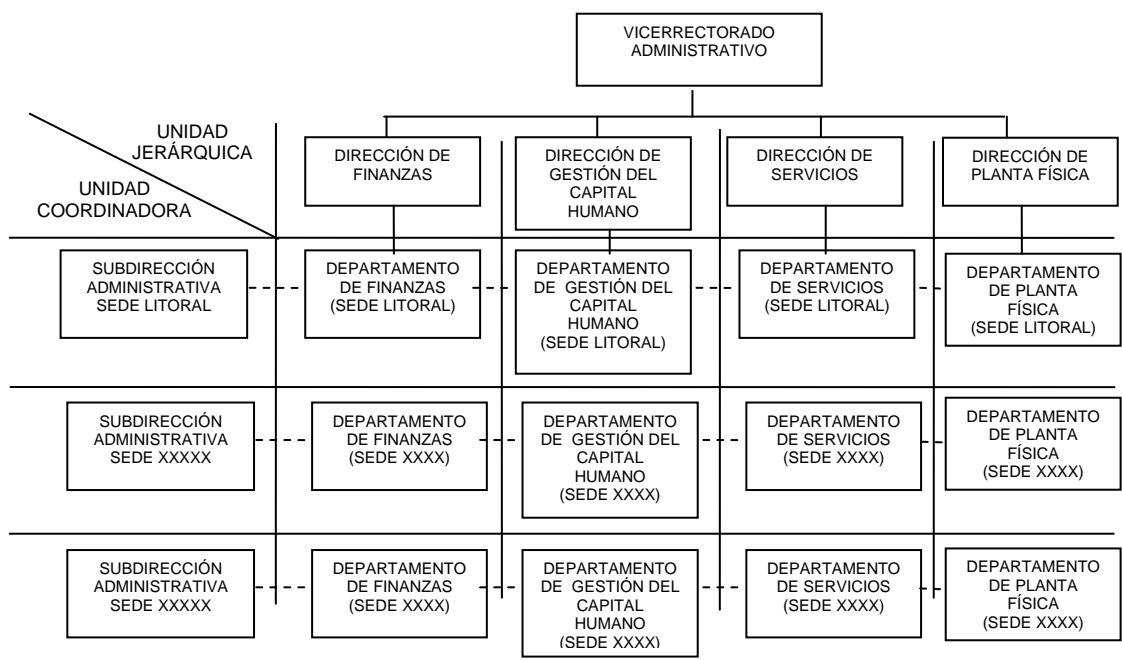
VICERRECTORADO ADMINISTRATIVO

UNIDAD JERÁRQUICA

UNIDAD COORDINADORA

DIRECCIÓN DE FINANZAS

DIRECCIÓN DE GESTIÓN DEL CAPITAL HUMANO

DIRECCIÓN DE SERVICIOS

DIRECCIÓN DE PLANTA FÍSICA

SUBDIRECCIÓN ADMINISTRATIVA SEDE LITORAL

DEPARTAMENTO DE FINANZAS (SEDE LITORAL)

DEPARTAMENTO DE GESTIÓN DEL CAPITAL HUMANO (SEDE LITORAL)

DEPARTAMENTO DE SERVICIOS (SEDE LITORAL)

DEPARTAMENTO DE PLANTA FÍSICA (SEDE LITORAL)

SUBDIRECCIÓN ADMINISTRATIVA SEDE XXXXX

DEPARTAMENTO DE FINANZAS (SEDE XXXX)

DEPARTAMENTO DE GESTIÓN DEL CAPITAL HUMANO (SEDE XXXX)

DEPARTAMENTO DE SERVICIOS (SEDE XXXX)

DEPARTAMENTO DE PLANTA FÍSICA (SEDE XXXX)

SUBDIRECCIÓN ADMINISTRATIVA SEDE XXXXX

DEPARTAMENTO DE FINANZAS (SEDE XXXX)

DEPARTAMENTO DE GESTIÓN DEL CAPITAL HUMANO (SEDE XXXX)

DEPARTAMENTO DE SERVICIOS (SEDE XXXX)

DEPARTAMENTO DE PLANTA FÍSICA (SEDE XXXX)